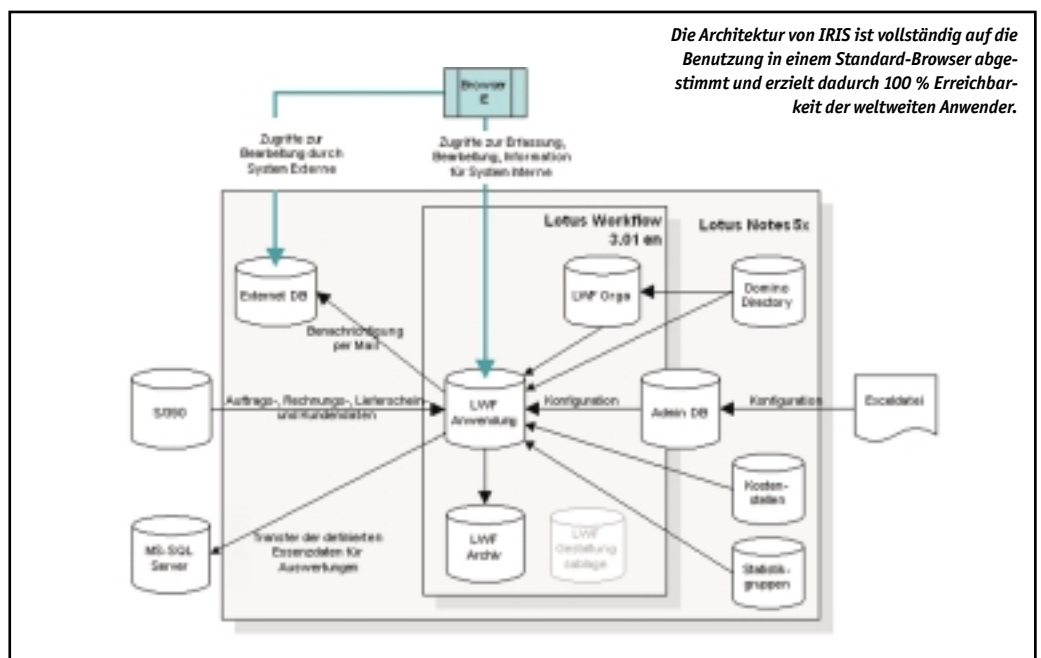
Die Architektur von IRIS ist vollständig auf die Benutzung in einem Standard-Browser abgestimmt und erzielt dadurch 100 % Erreichbarkeit der weltweiten Anwender.

Browser IE

Zugriffe zur Bearbeitung durch System Externe

Zugriffe zur Erfassung, Bearbeitung, Information für System Interne

Lotus Workflow 3.01 en

Lotus Notes 5x

Externet DB

LWF Orga

Domino Directory

Benachrichtigung per Mail

S/390

Auftrags-, Rechnungs-, Lieferschein- und Kundendaten

LWF Anwendung

Konfiguration

Admin DB

Konfiguration

Exceldatei

Kostenstellen

MS-SQL Server

Transfer der detaillierten Essensdaten für Auswertungen

LWF Archiv

LWF Gestaltungsablage

Statistikgruppen